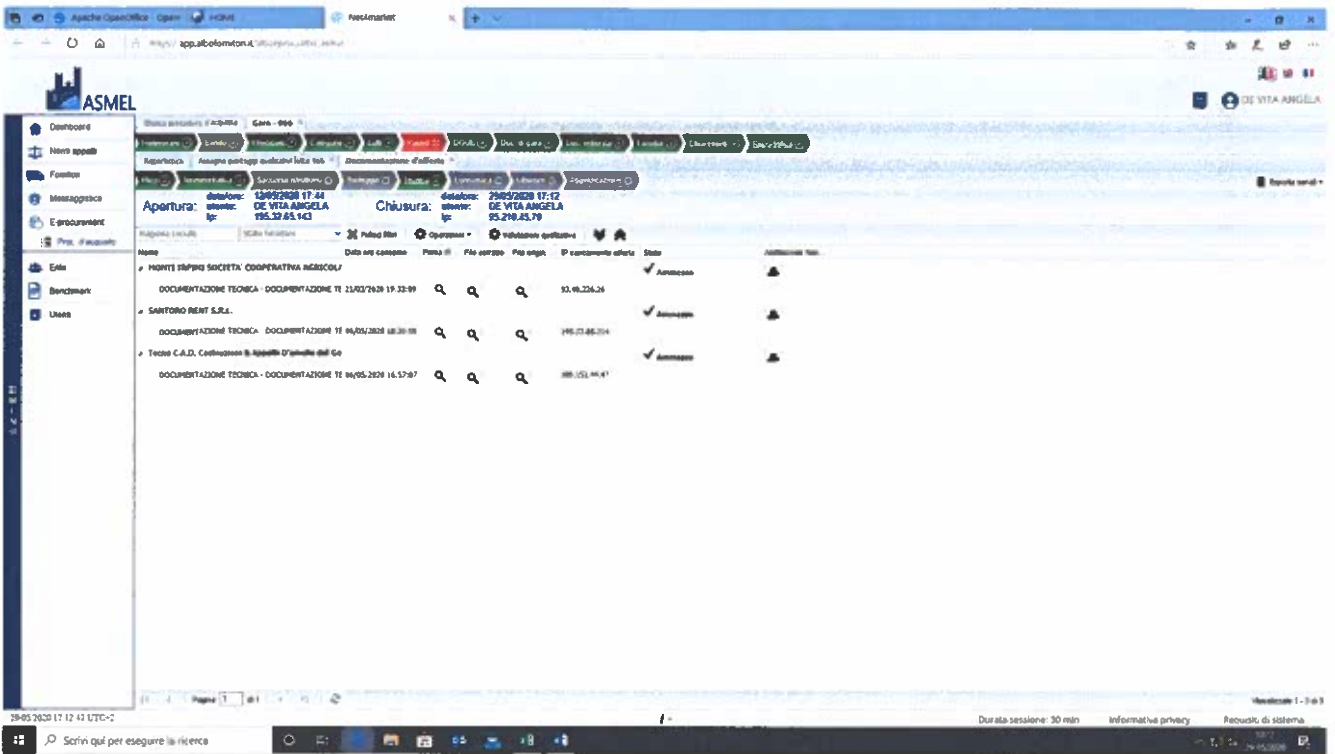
Apache OpenOffice · Open HOME · NeoAmarket

app.albofornitori.it

ASMEL

DE VITA ANGELA

Dashboard
Nuovi appalti
Fornitori
Messaggistica
E-procurement
Proc. d'acquisto
Enti
Benchmark
Utenti

Gara - 000

Apertura: data/ora: 12/05/2020 17:44 utente: DE VITA ANGELA ip: 195.32.65.143

Chiusura: data/ora: 29/05/2020 17:12 utente: DE VITA ANGELA ip: 95.210.85.79

Pulisci filtri · Operazioni · Validazione qualitativa

Esporta verbali

| Nome | Data ora consegna | Firma | File cartaceo | File origi. | IP caricamento offerta | Stato | Notifica |
|---|---|---|---|---|---|---|---|
| MONTI SIBILLINI SOCIETA' COOPERATIVA AGRICOLA | | | | | | Ammesso | |
| DOCUMENTAZIONE TECNICA - DOCUMENTAZIONE TE | 21/05/2020 19:33:09 | | | | 93.46.226.26 | | |
| SANTORO RENT S.R.L. | | | | | | Ammesso | |
| DOCUMENTAZIONE TECNICA - DOCUMENTAZIONE TE | 06/05/2020 18:30:58 | | | | 195.23.88.204 | | |
| Tecno C.A.D. Costruzioni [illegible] | | | | | | Ammesso | |
| DOCUMENTAZIONE TECNICA - DOCUMENTAZIONE TE | 06/05/2020 16:57:07 | | | | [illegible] | | |

Pagina 1 di 1

Visualizzate 1 - 3 di 3

29-05-2020 17:12:43 UTC+2

Durata sessione: 30 min · Informative privacy · Requisiti di sistema

Scrivi qui per eseguire la ricerca

29/05/2020